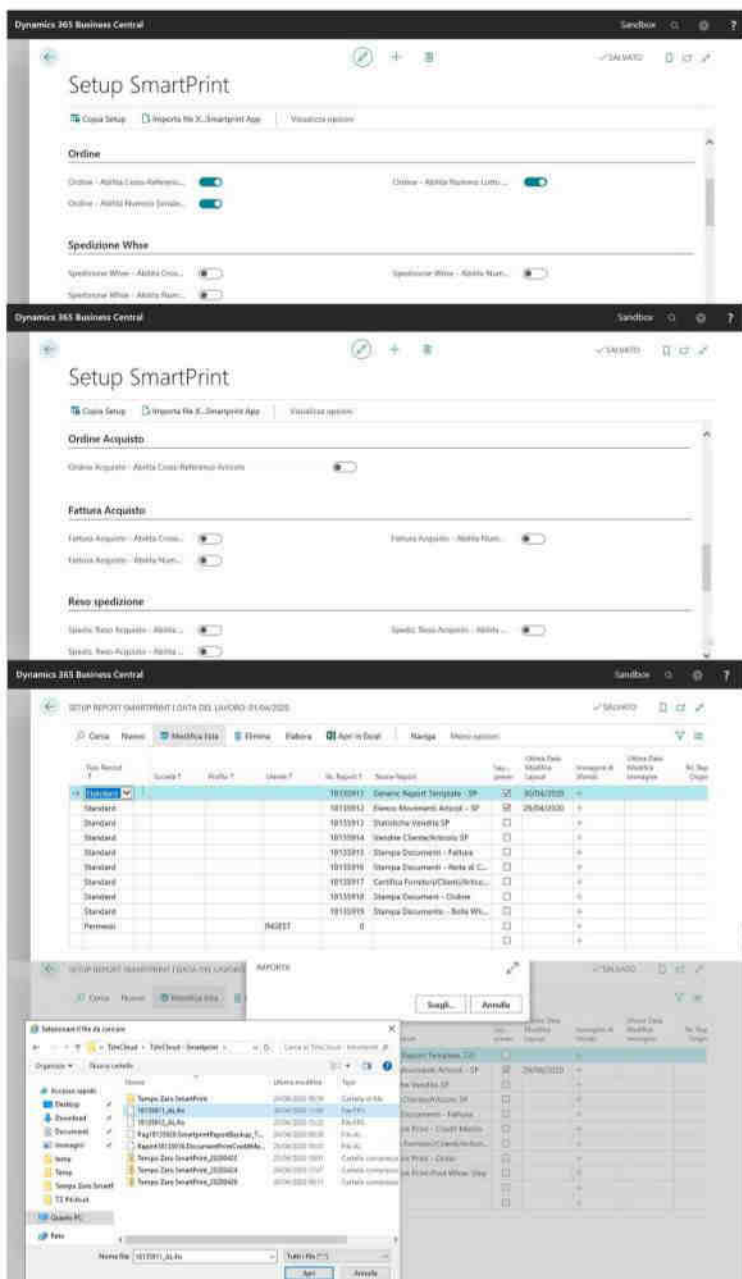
Dynamics 365 Business Central
Sandbox
Setup SmartPrint
✓SALVATO
Copia Setup Importa file X...Smartprint App Visualizza opzioni

Ordine

Ordine - Abilita Cross-Referenc...
Ordine - Abilita Numero Lotto ...
Ordine - Abilita Numero Serial...

Spedizione Whse

Spedizione Whse - Abilita Cros...
Spedizione Whse - Abilita Num...
Spedizione Whse - Abilita Num...

Dynamics 365 Business Central
Sandbox
Setup SmartPrint
✓SALVATO
Copia Setup Importa file X...Smartprint App Visualizza opzioni

Ordine Acquisto

Ordine Acquisto - Abilita Cross-Reference Articolo

Fattura Acquisto

Fattura Acquisto - Abilita Cross...
Fattura Acquisto - Abilita Num...
Fattura Acquisto - Abilita Num...

Reso spedizione

Spediz. Reso Acquisto - Abilita ...
Spediz. Reso Acquisto - Abilita ...
Spediz. Reso Acquisto - Abilita ...

Dynamics 365 Business Central
Sandbox
SETUP REPORT SMARTPRINT | LISTA DEL LAVORO 01/04/2020
✓SALVATO
Cerca Nuovo Modifica lista Elimina Elabora Apri in Excel Naviga Meno opzioni

| Tipo Record | Società | Profilo | Utente | Nr. Report | Nome Report | Sep. present | Ultima Data Modifica Layout | Immagine di Sfondo | Ultima Data Modifica Immagine | Nr. Rep Orige |
|---|---|---|---|---|---|---|---|---|---|---|
| Standard | | | | 10135911 | Generic Report Template - SP | ☑ | 30/04/2020 | | | |
| Standard | | | | 10135912 | Elenco Movimenti Articoli - SP | ☑ | 29/04/2020 | | | |
| Standard | | | | 10135913 | Statistiche Vendita SP | ☐ | | | | |
| Standard | | | | 10135914 | Vendite Cliente/Articolo SP | ☐ | | | | |
| Standard | | | | 10135915 | Stampa Documenti - Fattura | ☐ | | | | |
| Standard | | | | 10135916 | Stampa Documenti - Note di C... | ☐ | | | | |
| Standard | | | | 10135917 | Certifica Fornitori/Clienti/Artico... | ☐ | | | | |
| Standard | | | | 10135918 | Stampa Documenti - Ordine | ☐ | | | | |
| Standard | | | | 10135919 | Stampa Documenti - Bolla Wh... | ☐ | | | | |
| Permessi | | | INGEST | 0 | | ☐ | | | | |

SETUP REPORT SMARTPRINT | LISTA DEL LAVORO
IMPORTA
Scegli... Annulla
Cerca Nuovo Modifica lista
✓SALVATO

Seleziona il file da caricare
TeleCloud › TeleCloud - Smartprint
Cerca in TeleCloud - Smartprint
Organizza ▾ Nuova cartella
Accesso rapido
Desktop
Download
Documenti
Immagini
Terra
Temp
Tempo Zero Smart
TZ Pitchout
Questo PC
Rete
Nome | Ultima modifica | Tipo
Tempo Zero SmartPrint | Cartella di file
10135911_AL.rdlc | File RDL
10135912_AL.rdlc | File RDL
Rap10135920 SmartprintReportBackup_T... | File XL
Report10135916.DocumentPrintCreditMe... | File XL
Tempo Zero SmartPrint_20200422 | Cartella compressa
Tempo Zero SmartPrint_20200424 | Cartella compressa
Tempo Zero SmartPrint_20200429 | Cartella compressa
Nome file: 10135911_AL.rdlc
Tutti i file (*.*)
Apri Annulla
Generic Report Template - SP
Documenti Articoli - SP 29/04/2020
Vendita SP
Clienti/Articolo SP
Documenti - Fattura
Print - Credit Memo
Fornitori/Clienti/Artico...
Print - Order
Print-Post Whse. Ship